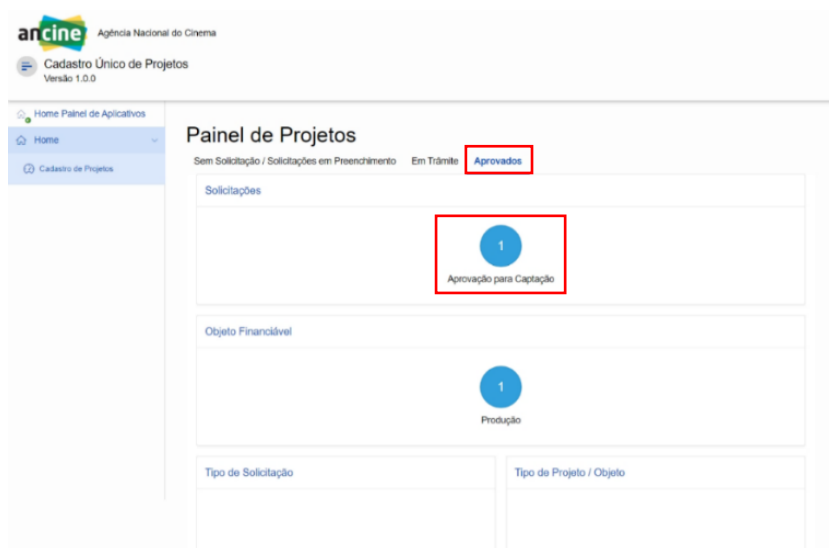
ancine Agência Nacional do Cinema

Cadastro Único de Projetos
Versão 1.0.0

Home Painel de Aplicativos

Home

Cadastro de Projetos

Painel de Projetos

Sem Solicitação / Solicitações em Preenchimento Em Trâmite Aprovados

Solicitações

1

Aprovação para Captação

Objeto Financiável

1

Produção

Tipo de Solicitação

Tipo de Projeto / Objeto